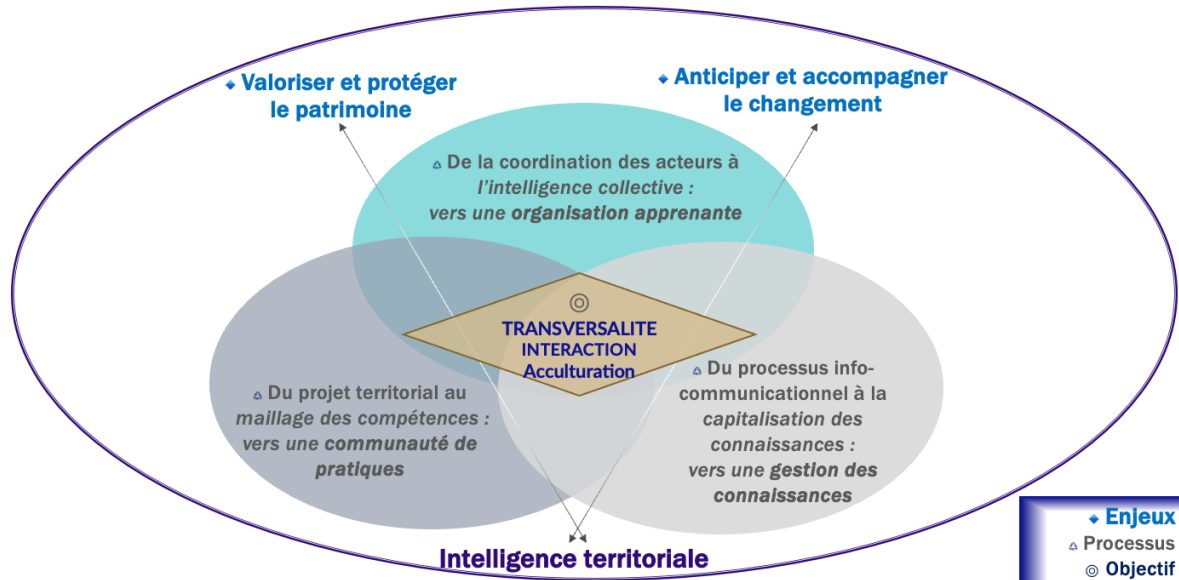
◆ Valoriser et protéger le patrimoine

◆ Anticiper et accompagner le changement

▵ De la coordination des acteurs à *l'intelligence collective :* *vers une* ***organisation apprenante***

◎

TRANSVERSALITE
INTERACTION
Acculturation

▵ Du projet territorial au *maillage des compétences :* *vers une* ***communauté de pratiques***

▵ Du processus info-communicationnel à la *capitalisation des connaissances :* *vers une* ***gestion des connaissances***

Intelligence territoriale

◆ Enjeux
▵ Processus
◎ Objectif